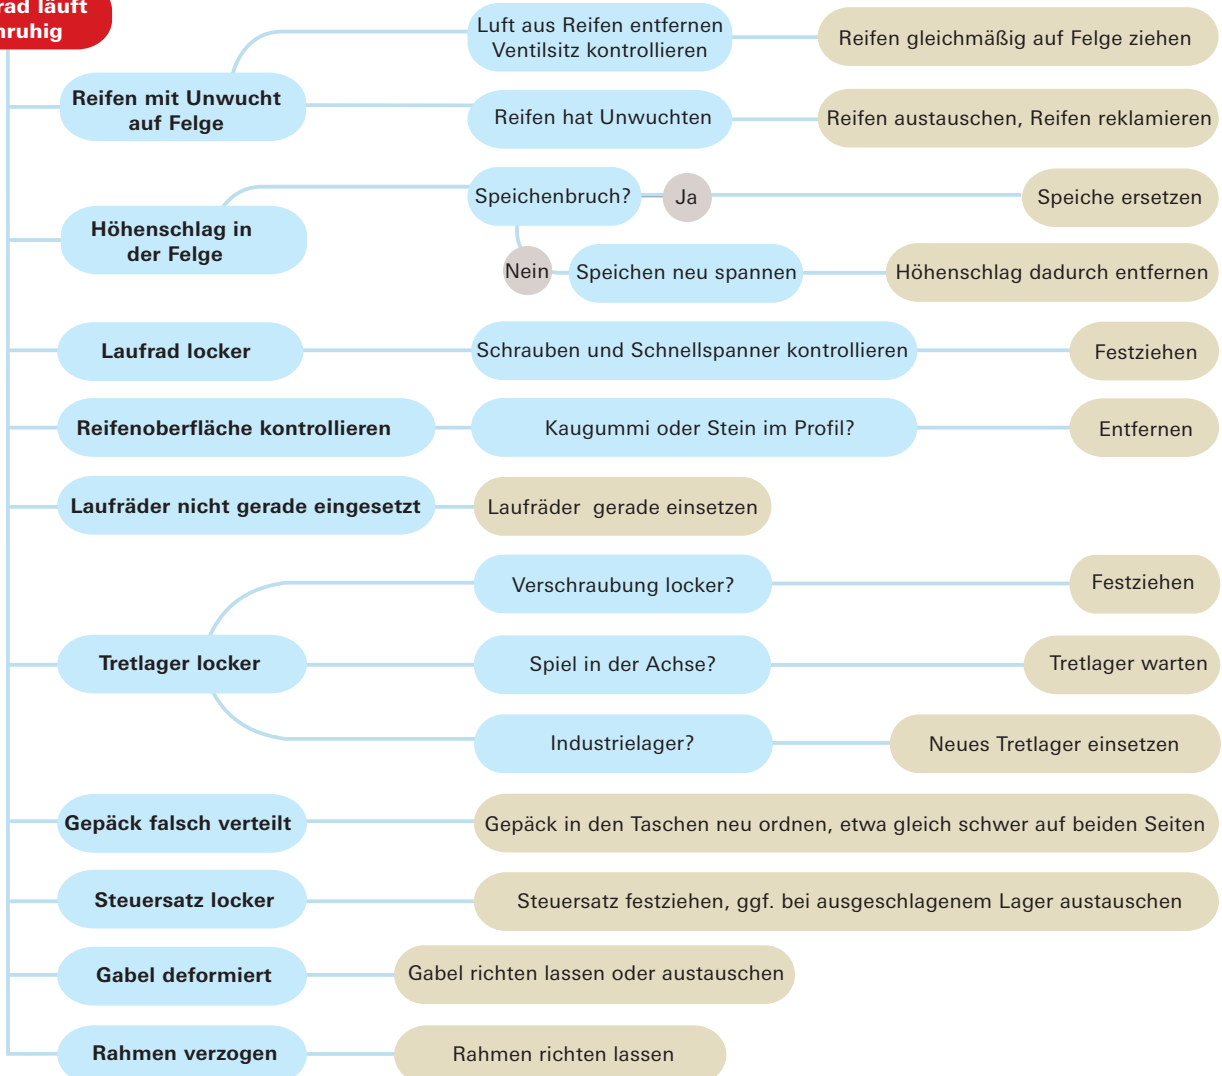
rad läuft
nruhig

Reifen mit Unwucht auf Felge

Luft aus Reifen entfernen Ventilsitz kontrollieren

Reifen gleichmäßig auf Felge ziehen

Reifen hat Unwuchten

Reifen austauschen, Reifen reklamieren

Höhenschlag in der Felge

Speichenbruch?

Ja

Speiche ersetzen

Nein

Speichen neu spannen

Höhenschlag dadurch entfernen

Laufrad locker

Schrauben und Schnellspanner kontrollieren

Festziehen

Reifenoberfläche kontrollieren

Kaugummi oder Stein im Profil?

Entfernen

Laufräder nicht gerade eingesetzt

Laufräder gerade einsetzen

Tretlager locker

Verschraubung locker?

Festziehen

Spiel in der Achse?

Tretlager warten

Industrielager?

Neues Tretlager einsetzen

Gepäck falsch verteilt

Gepäck in den Taschen neu ordnen, etwa gleich schwer auf beiden Seiten

Steuersatz locker

Steuersatz festziehen, ggf. bei ausgeschlagenem Lager austauschen

Gabel deformiert

Gabel richten lassen oder austauschen

Rahmen verzogen

Rahmen richten lassen